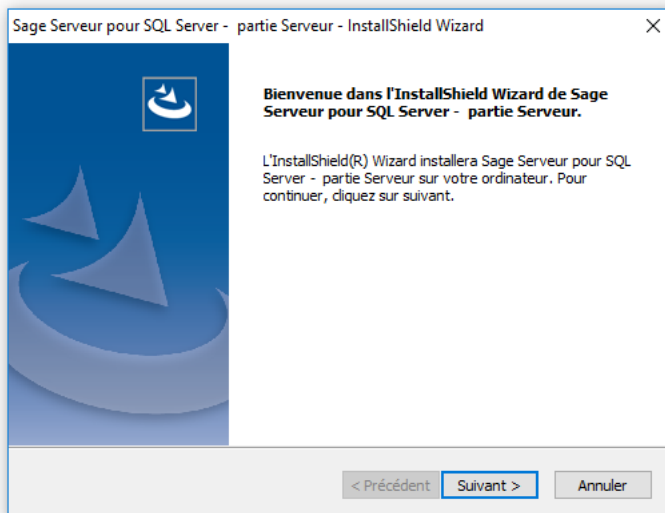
Sage Serveur pour SQL Server -  partie Serveur - InstallShield Wizard

X

Bienvenue dans l'InstallShield Wizard de Sage Serveur pour SQL Server -  partie Serveur.

L'InstallShield(R) Wizard installera Sage Serveur pour SQL Server -  partie Serveur sur votre ordinateur. Pour continuer, cliquez sur suivant.

< Précédent

Suivant >

Annuler